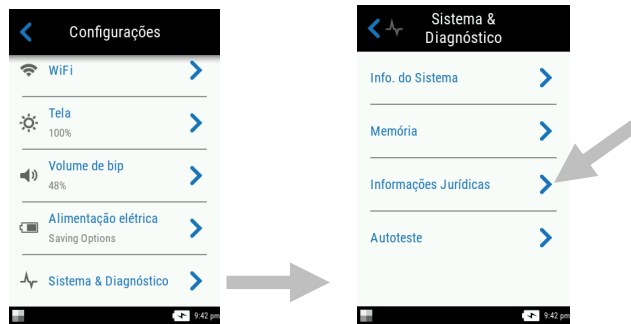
Configurações

WiFi

Tela
100%

Volume de bip
48%

Alimentação elétrica
Saving Options

Sistema & Diagnóstico

9:42 pm

Sistema & Diagnóstico

Info. do Sistema

Memória

Informações Jurídicas

Autoteste

9:42 pm